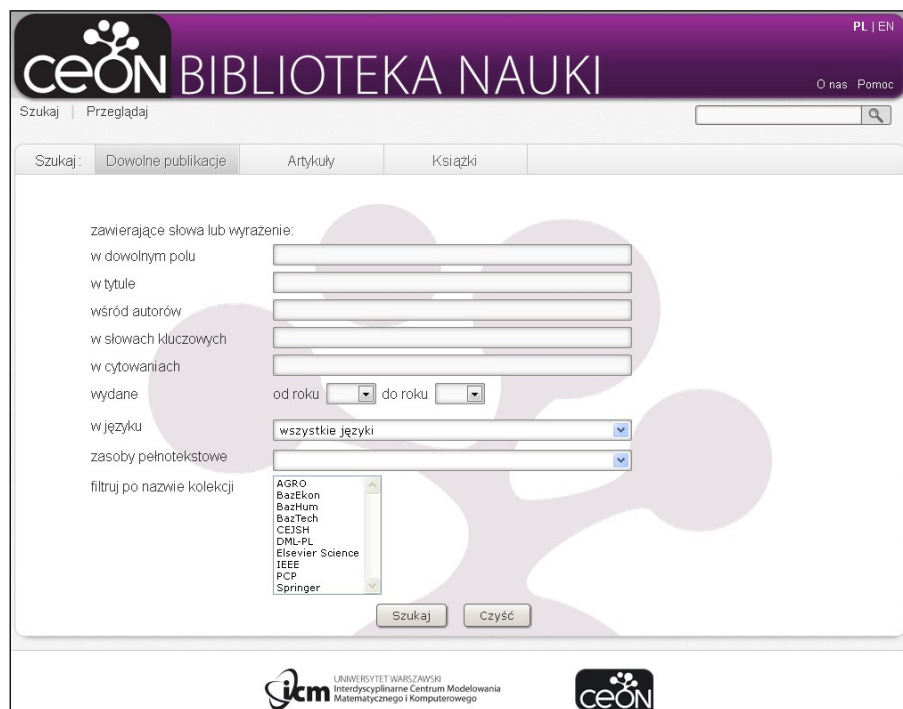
CEON BIBLIOTEKA NAUKI

PL | EN

O nas Pomoc

Szukaj | Przeglądaj

Szukaj: Dowolne publikacje Artykuły Książki

zawierające słowa lub wyrażenie:

w dowolnym polu

w tytule

wśród autorów

w słowach kluczowych

w cytowaniach

wydane od roku do roku

w języku wszystkie języki

zasoby pełnotekstowe

filtruj po nazwie kolekcji
AGRO
BazEkon
BazHum
BazTech
CEJSH
DML-PL
Elsevier Science
IEEE
PCP
Springer

Szukaj Czyść

icm UNIWERSYTET WARSZAWSKI Interdyscyplinarne Centrum Modelowania Matematycznego i Komputerowego

CEON